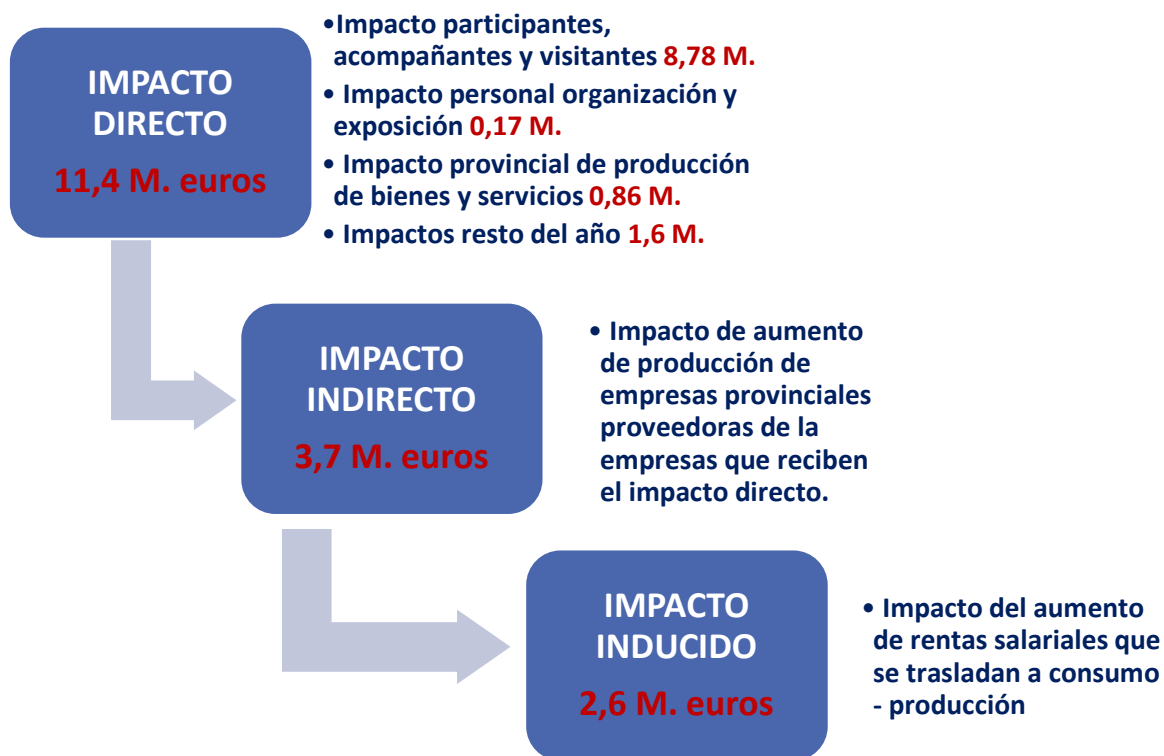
IMPACTO DIRECTO

11,4 M. euros

•Impacto participantes, acompañantes y visitantes 8,78 M.
• Impacto personal organización y exposición 0,17 M.
• Impacto provincial de producción de bienes y servicios 0,86 M.
• Impactos resto del año 1,6 M.

IMPACTO INDIRECTO

3,7 M. euros

• Impacto de aumento de producción de empresas provinciales proveedoras de la empresas que reciben el impacto directo.

IMPACTO INDUCIDO

2,6 M. euros

• Impacto del aumento de rentas salariales que se trasladan a consumo - producción